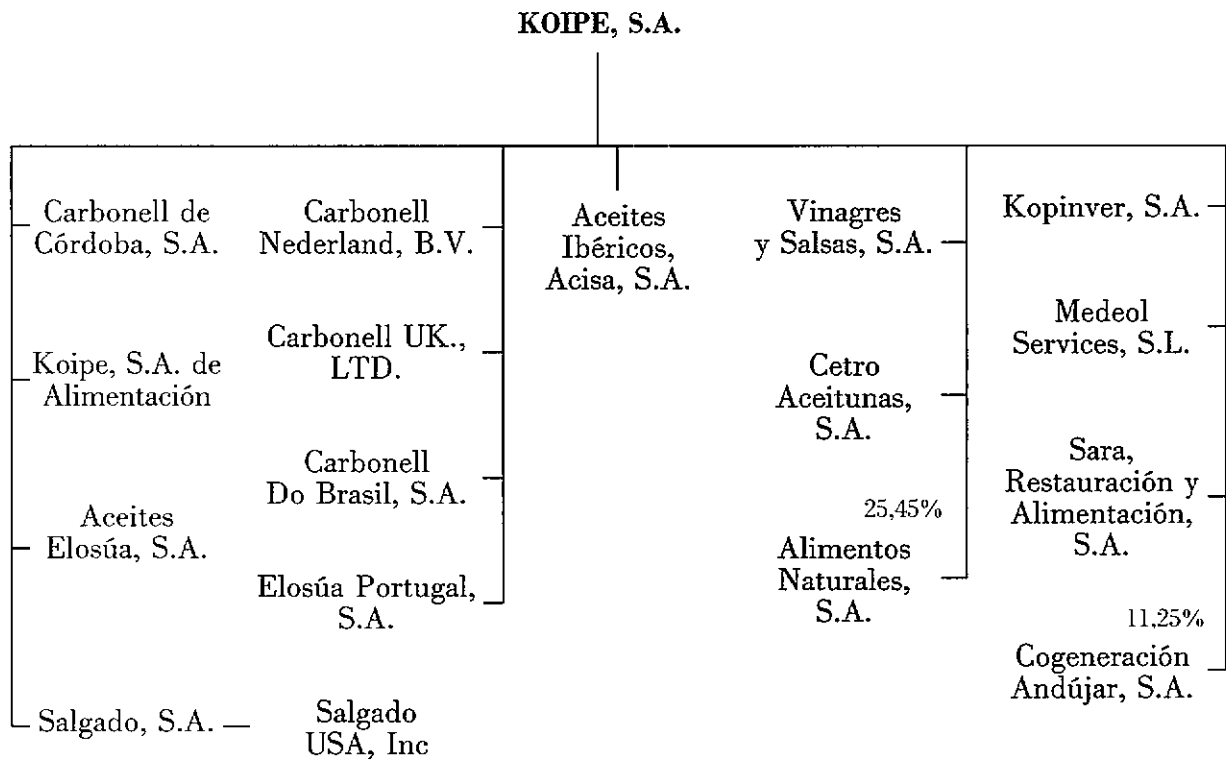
KOIPE, S.A.

Carbonell de Córdoba, S.A.

Koipe, S.A. de Alimentación

Aceites Elosúa, S.A.

Salgado, S.A. —

Carbonell Nederland, B.V.

Carbonell UK., LTD.

Carbonell Do Brasil, S.A.

Elosúa Portugal, S.A.

Salgado USA, Inc

Aceites Ibéricos, Acisa, S.A.

Vinagres y Salsas, S.A.

Cetro Aceitunas, S.A.

25,45%

Alimentos Naturales, S.A.

Kopinver, S.A.

Medeol Services, S.L.

Sara, Restauración y Alimentación, S.A.

11,25%

Cogeneración Andújar, S.A.